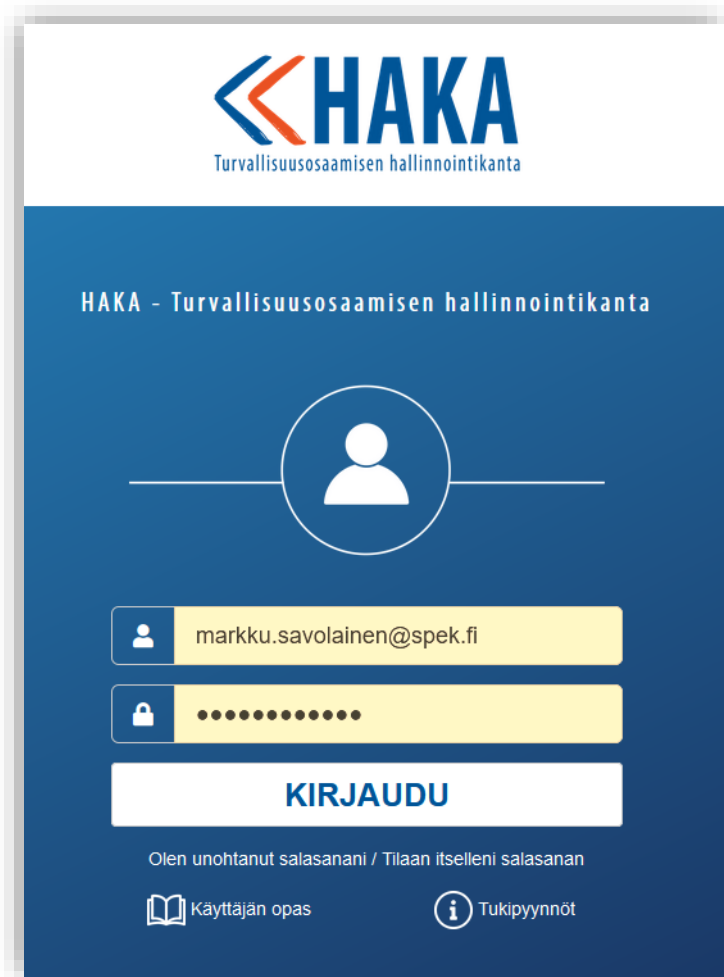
HAKA
Turvallisuusosaamisen hallinnointikanta

HAKA - Turvallisuusosaamisen hallinnointikanta

markku.savolainen@spek.fi

••••••••••••

KIRJAUDU

Olen unohtanut salasanani / Tilaan itselleni salasanan

Käyttäjän opas

Tukipyynnöt